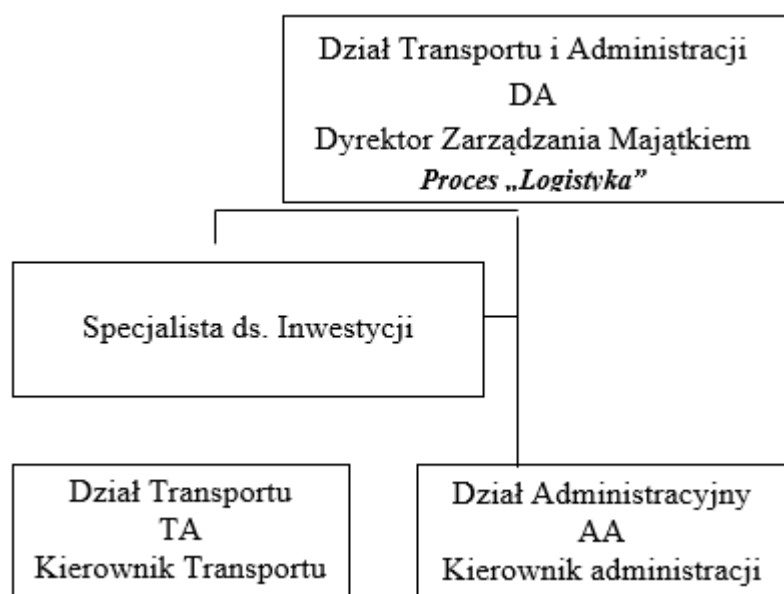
Dział Transportu i Administracji
DA
Dyrektor Zarządzania Majątkiem
Proces „Logistyka"

Specjalista ds. Inwestycji

Dział Transportu
TA
Kierownik Transportu

Dział Administracyjny
AA
Kierownik administracji